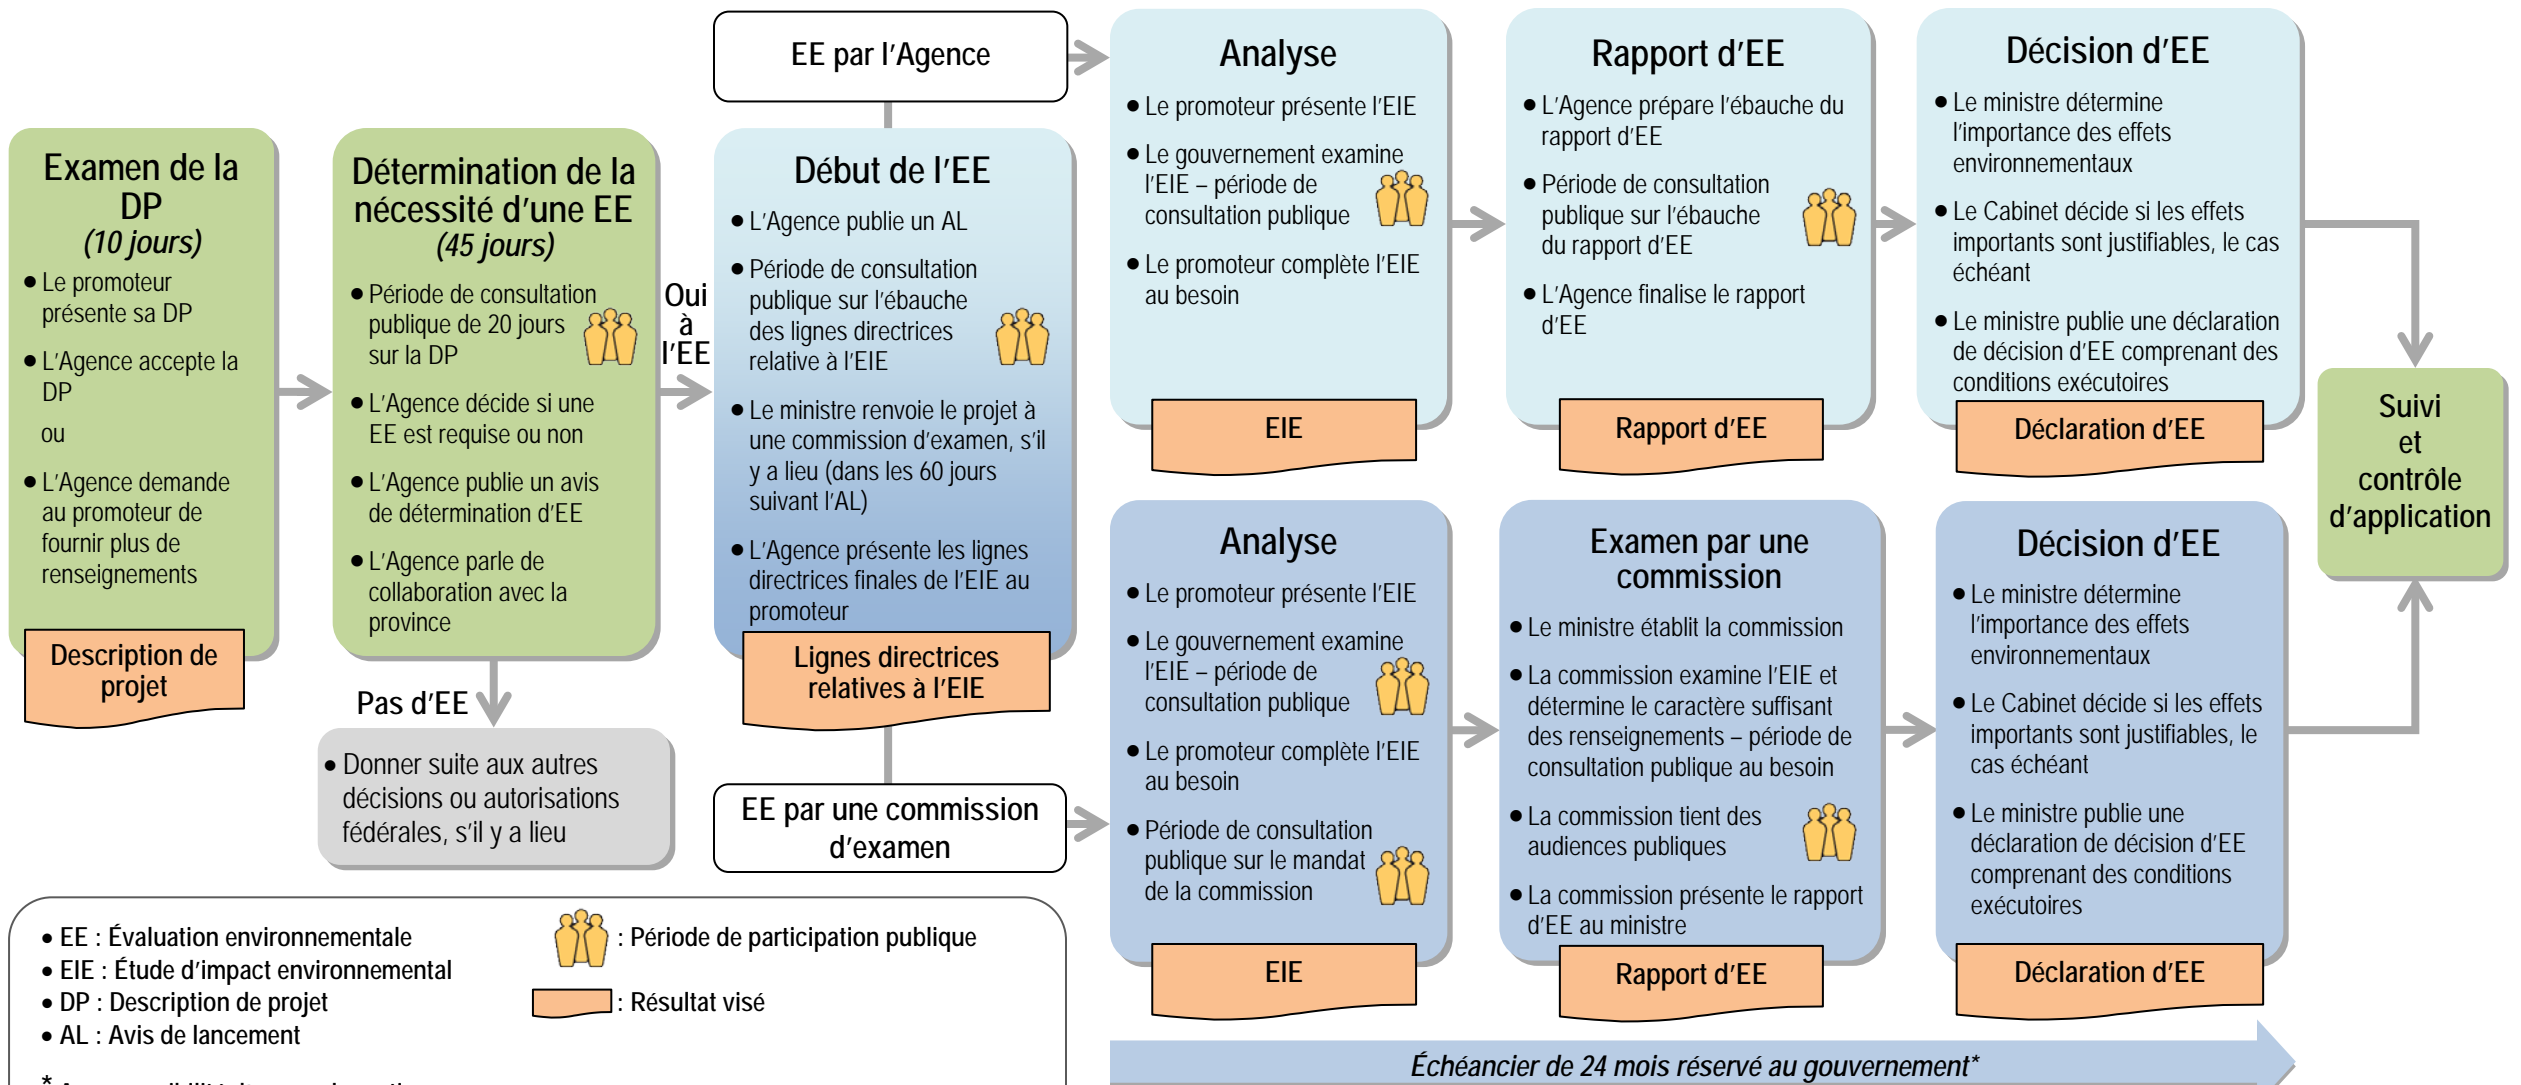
EE par l'Agence

Examen de la DP
(10 jours)
• Le promoteur présente sa DP
• L'Agence accepte la DP
ou
• L'Agence demande au promoteur de fournir plus de renseignements

Description de projet

Détermination de la nécessité d'une EE
(45 jours)
• Période de consultation publique de 20 jours sur la DP
• L'Agence décide si une EE est requise ou non
• L'Agence publie un avis de détermination d'EE
• L'Agence parle de collaboration avec la province

Oui à l'EE

Pas d'EE

• Donner suite aux autres décisions ou autorisations fédérales, s'il y a lieu

Début de l'EE
• L'Agence publie un AL
• Période de consultation publique sur l'ébauche des lignes directrices relative à l'EIE
• Le ministre renvoie le projet à une commission d'examen, s'il y a lieu (dans les 60 jours suivant l'AL)
• L'Agence présente les lignes directrices finales de l'EIE au promoteur

Lignes directrices relatives à l'EIE

EE par une commission d'examen

Analyse
• Le promoteur présente l'EIE
• Le gouvernement examine l'EIE – période de consultation publique
• Le promoteur complète l'EIE au besoin

EIE

Rapport d'EE
• L'Agence prépare l'ébauche du rapport d'EE
• Période de consultation publique sur l'ébauche du rapport d'EE
• L'Agence finalise le rapport d'EE

Rapport d'EE

Décision d'EE
• Le ministre détermine l'importance des effets environnementaux
• Le Cabinet décide si les effets importants sont justifiables, le cas échéant
• Le ministre publie une déclaration de décision d'EE comprenant des conditions exécutoires

Déclaration d'EE

Suivi et contrôle d'application

Analyse
• Le promoteur présente l'EIE
• Le gouvernement examine l'EIE – période de consultation publique
• Le promoteur complète l'EIE au besoin
• Période de consultation publique sur le mandat de la commission

EIE

Examen par une commission
• Le ministre établit la commission
• La commission examine l'EIE et détermine le caractère suffisant des renseignements – période de consultation publique au besoin
• La commission tient des audiences publiques
• La commission présente le rapport d'EE au ministre

Rapport d'EE

Décision d'EE
• Le ministre détermine l'importance des effets environnementaux
• Le Cabinet décide si les effets importants sont justifiables, le cas échéant
• Le ministre publie une déclaration de décision d'EE comprenant des conditions exécutoires

Déclaration d'EE

• EE : Évaluation environnementale
• EIE : Étude d'impact environnemental
• DP : Description de projet
• AL : Avis de lancement
* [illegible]

: Période de participation publique
: Résultat visé

Échéancier de 24 mois réservé au gouvernement*